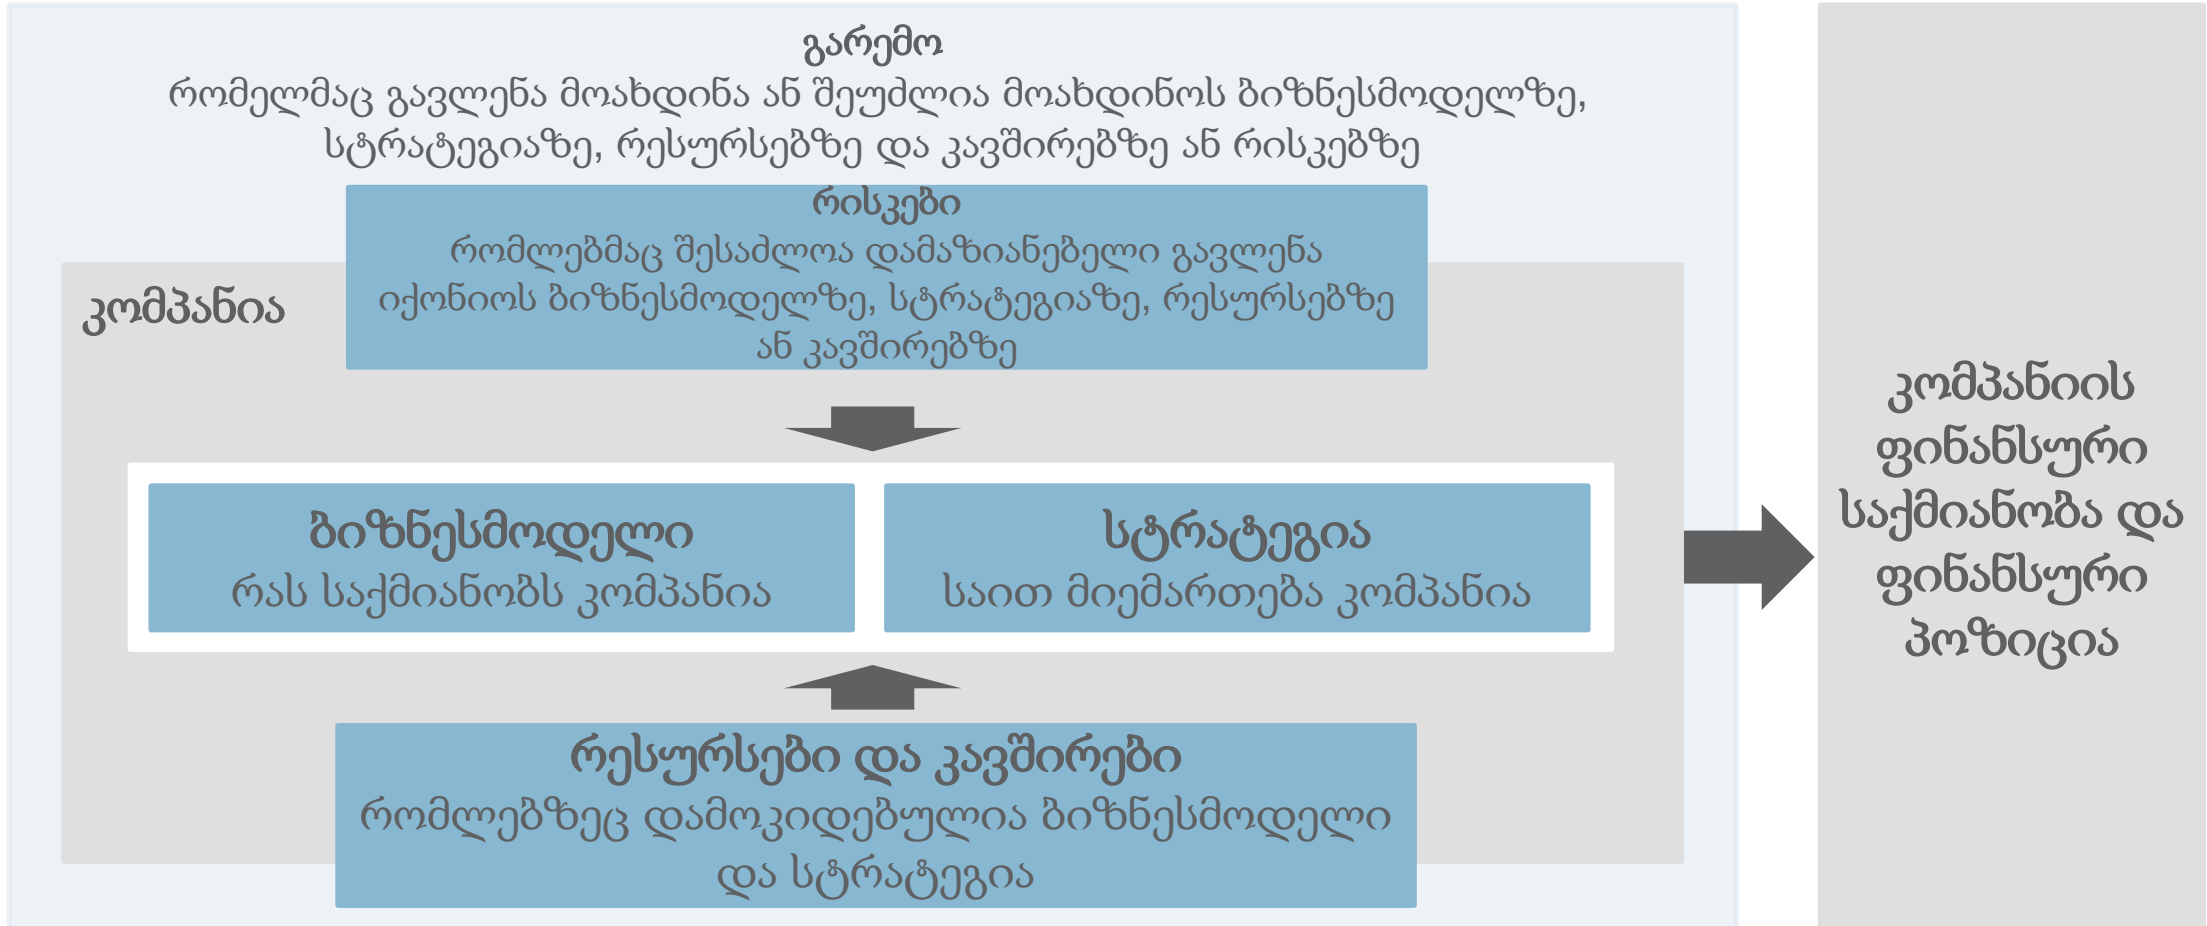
გარემო
რომელმაც გავლენა მოახდინა ან შეუძლია მოახდინოს ბიზნესმოდელზე, სტრატეგიაზე, რესურსებზე და კავშირებზე ან რისკებზე

რისკები
რომლებმაც შესაძლოა დამაზიანებელი გავლენა იქონიოს ბიზნესმოდელზე, სტრატეგიაზე, რესურსებზე ან კავშირებზე

კომპანია

ბიზნესმოდელი
რას საქმიანობს კომპანია

სტრატეგია
საით მიემართება კომპანია

რესურსები და კავშირები
რომლებზეც დამოკიდებულია ბიზნესმოდელი და სტრატეგია

კომპანიის ფინანსური საქმიანობა და ფინანსური პოზიცია